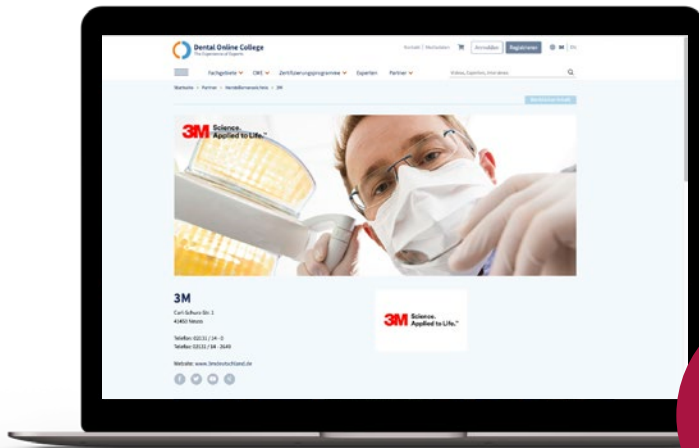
Dental Online College
The Experience of Experts

Kontakt | Merkzettel Anmelden Registrieren DE | EN

Fachgebiete CME Zertifizierungsprogramme Experten Partner

Videos, Experten, Interviews

Startseite > Partner > Herstellerverzeichnis > 3M

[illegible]

3M Science. Applied to Life.

3M

Carl-Schurz-Str. 1
41453 Neuss

Telefon: 02131 / 14 - 0
Telefax: 02131 / 14 - 2649

Website: www.3mdeutschland.de

3M Science. Applied to Life.™